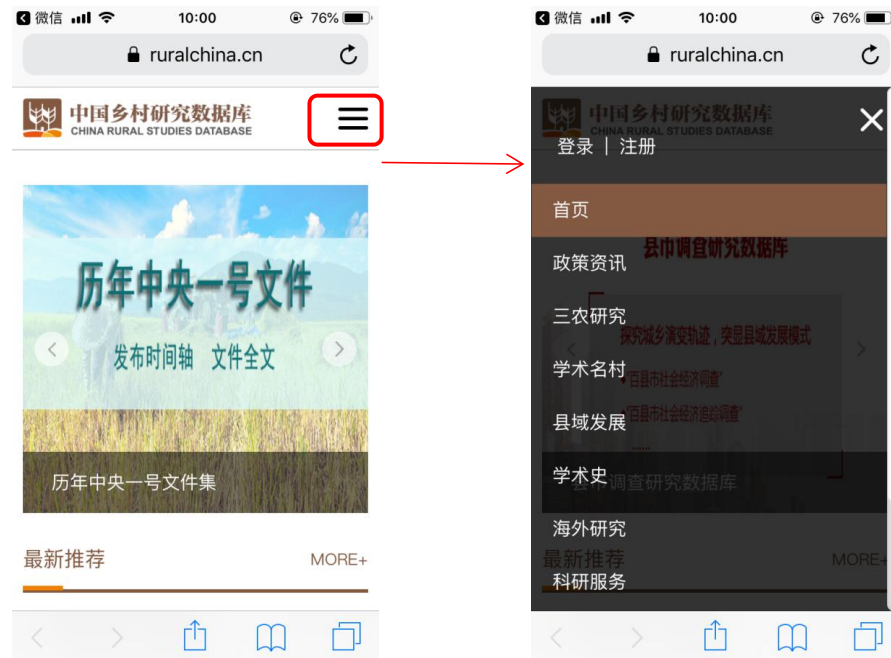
微信 10:00 76%

ruralchina.cn

中国乡村研究数据库
CHINA RURAL STUDIES DATABASE

历年中央一号文件
发布时间轴 文件全文

历年中央一号文件集

最新推荐 MORE+

微信 10:00 76%

ruralchina.cn

中国乡村研究数据库
CHINA RURAL STUDIES DATABASE

登录 | 注册

首页
政策资讯
三农研究
学术名村
县域发展
学术史
海外研究
科研服务

县市调查研究数据库
探究城乡演变轨迹，实现县域发展模式
"百县市社会经济调查"
"百县市社会经济追踪调查"
县市调查研究数据库

最新推荐 MORE+